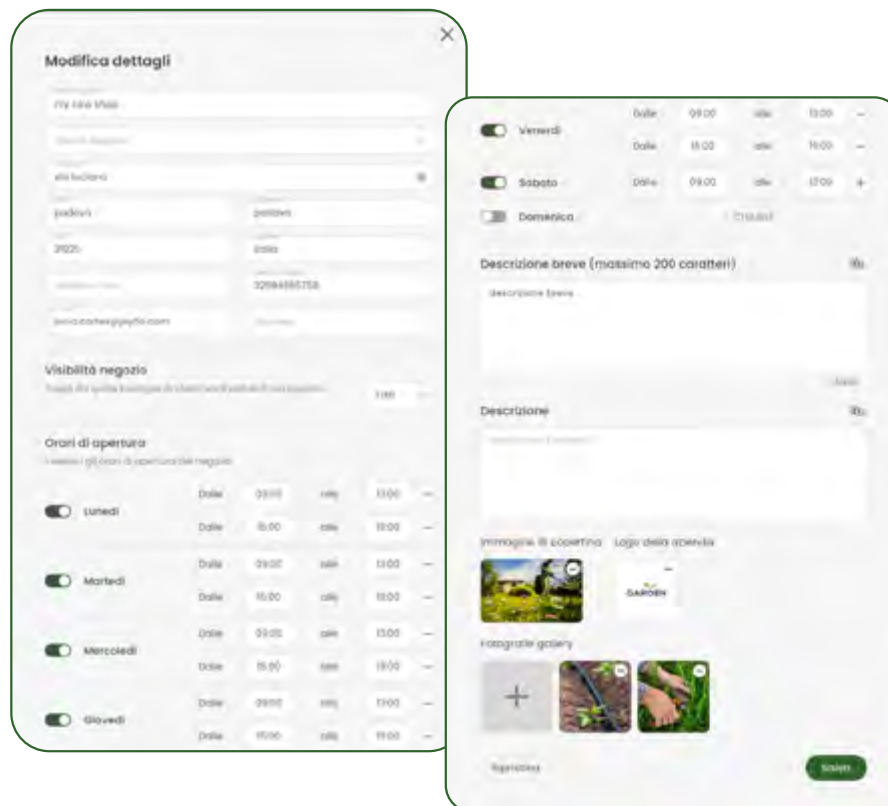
Modifica dettagli

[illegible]

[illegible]

via luciano

padova

padova

35121

Italia

3284585758

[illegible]

Visibilità negozio

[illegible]

Orari di apertura

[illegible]

Lunedì Dalle 09:00 alle 13:00
Dalle 15:00 alle 19:00

Martedì Dalle 09:00 alle 13:00
Dalle 15:00 alle 19:00

Mercoledì Dalle 09:00 alle 13:00
Dalle 15:00 alle 19:00

Giovedì Dalle 09:00 alle 13:00
Dalle 15:00 alle 19:00

Venerdì Dalle 09:00 alle 13:00
Dalle 15:00 alle 19:00

Sabato Dalle 09:00 alle 17:00

Domenica Chiuso

Descrizione breve (massimo 200 caratteri)

descrizione breve

Descrizione

Immagine di copertina Logo della azienda

GARDEN

Fotografie gallery

+

Ripristina

Salva